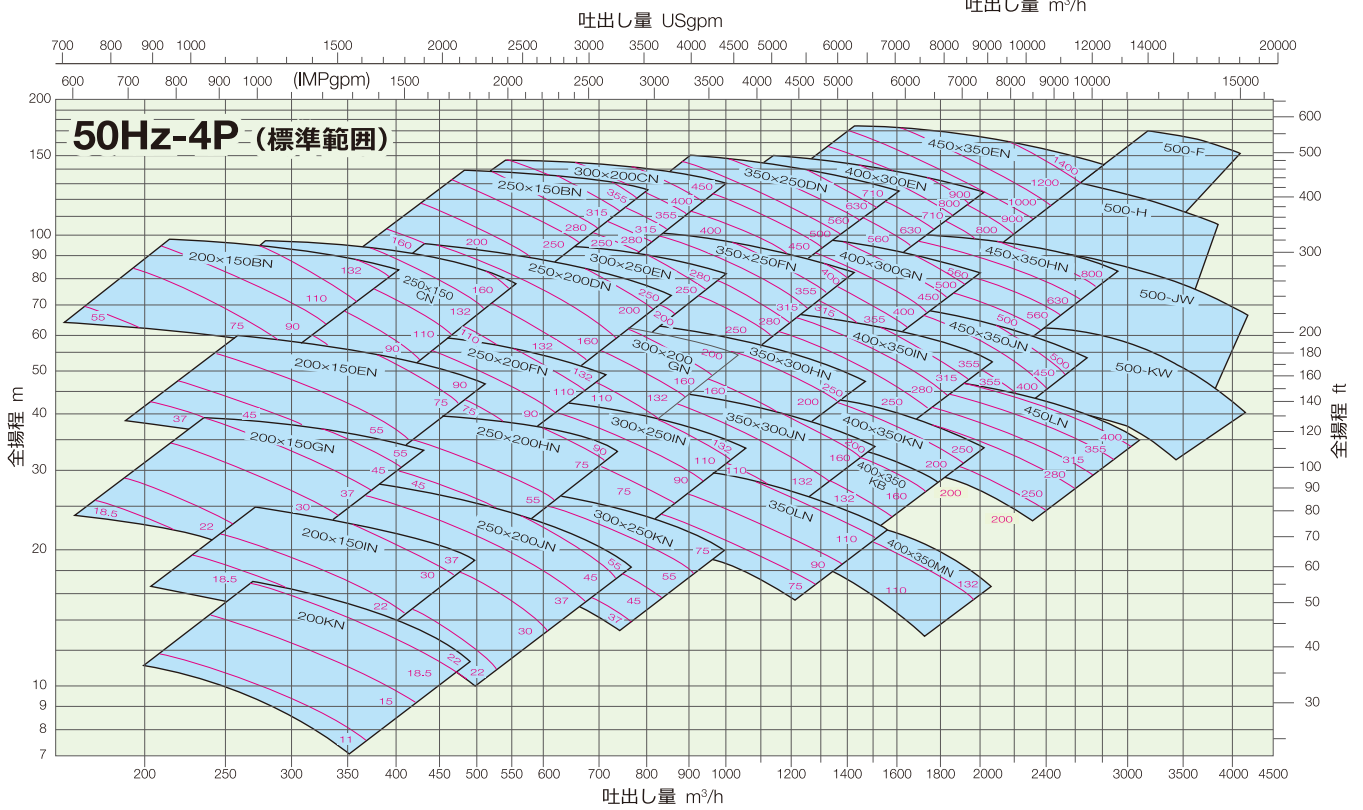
吐出し量 m³/h

吐出し量 USgpm

700 800 900 1000 1500 2000 2500 3000 3500 4000 4500 5000 6000 7000 8000 9000 10000 12000 14000 20000

600 700 800 900 1000 (IMPgpm) 1500 2000 2500 3000 3500 4000 4500 5000 6000 7000 8000 9000 10000 15000

50Hz-4P（標準範囲）

200 150 100 90 80 70 60 50 40 30 20 10 9 8 7

全揚程 m

600 500 400 300 200 180 160 140 120 100 90 80 70 60 50 40 30

全揚程 ft

450×350EN 1400 1200 1000 900 800 710
500-F
500-H
300×200CN 450 400 355 315 280 250
250×150BN 355 315 280 250 200 160
350×250DN 710 630 560 500 450
400×300EN 900 800 710 630 560
200×150BN 132 110 90 75 55
250×150 CN 160 132 110 90
250×200DN 200 160 132 110
300×250EN 400 355 315 280 250
350×250FN 400 355 315 280 250
400×300GN 560 500 450 400 355
450×350HN 800 630 560 500
500-JW
450×350JN 500 450 400 355
400×350IN 355 315 280 250 200
350×300HN 250 200 160
300×200 GN 200 160 132 110
250×200FN 132 110 90 75
200×150EN 90 75 55 45 37
500-KW
450LN 400 355 315 280 250 200
400×350KN 250 200 160
400×350 KB 160 132 200
350×300JN 160 132 110
300×250IN 135 110 90 75
250×200HN 90 75 55 45
200×150GN 55 45 37 30 22 18.5
350LN 110 90 75
400×350MN 132 110
300×250KN 75 55 45 37
250×200JN 55 45 37 30 22
200×150IN 37 30 22 18.5
200KN 22 18.5 15 11

200 250 300 350 400 450 500 550 600 700 800 900 1000 1200 1400 1600 1800 2000 2400 3000 3500 4000 4500

吐出し量 m³/h